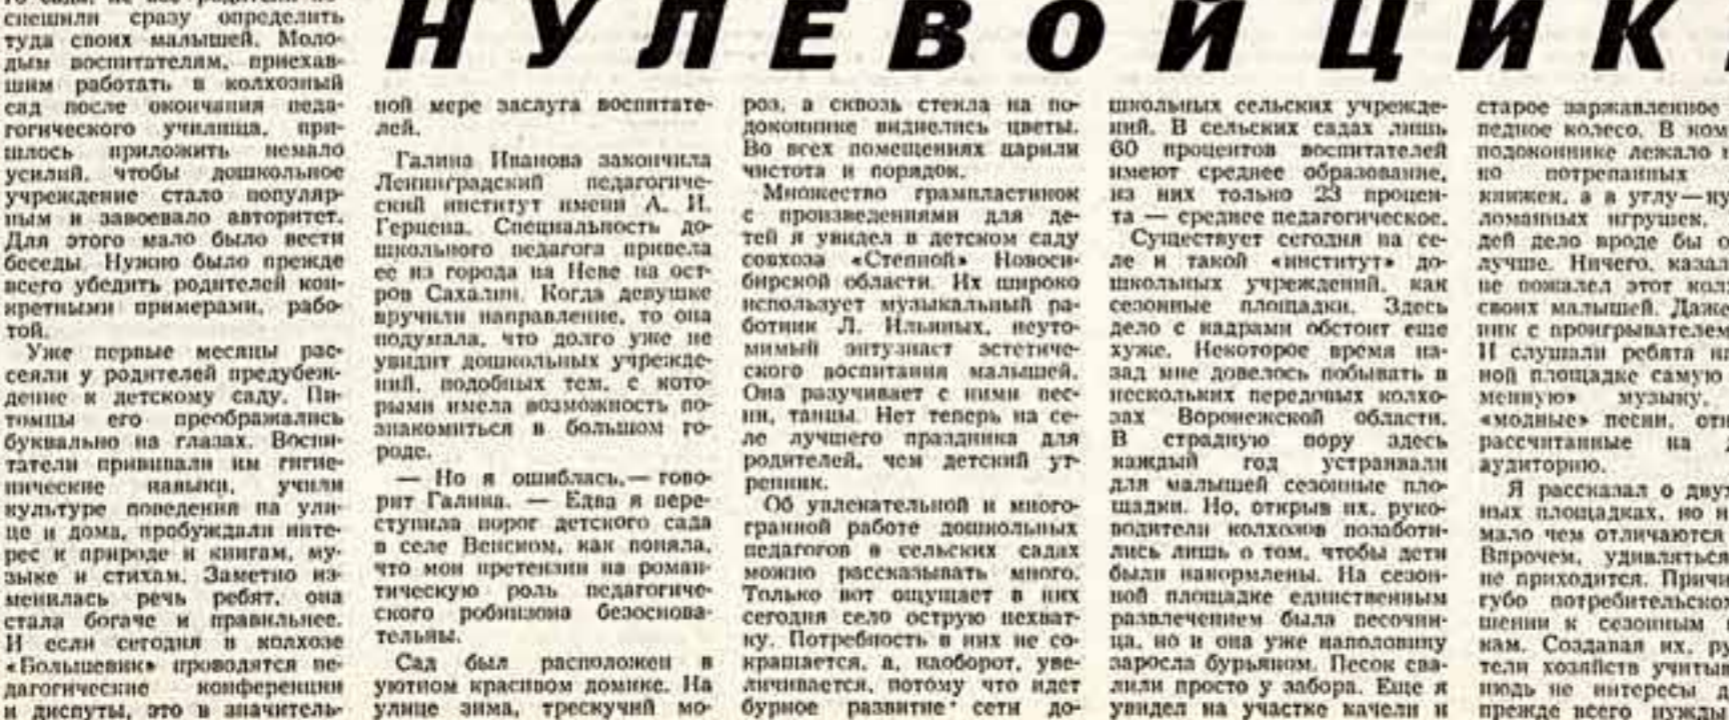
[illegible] спешили сразу определить туда своих малышей. Молодым воспитателям, приехавшим работать в колхозный сад после окончания педагогического училища, пришлось приложить немало усилий, чтобы дошкольное учреждение стало популярным и завоевало авторитет. Для этого мало было вести беседы. Нужно было прежде всего убедить родителей конкретными примерами, работой.

Уже первые месяцы рассеяли у родителей предубеждение к детскому саду. Питомцы его преображались буквально на глазах. Воспитатели прививали им гигиенические навыки, учили культуре поведения на улице и дома, пробуждали интерес к природе и книгам, музыке и стихам. Заметно изменилась речь ребят, она стала богаче и правильнее. И если сегодня в колхозе «Большевик» проводятся педагогические конференции и диспуты, это в значительной мере заслуга воспитателей.

НУЛЕВОЙ ЦИК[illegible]

Галина Иванова закончила Ленинградский педагогический институт имени А. И. Герцена. Специальность дошкольного педагога привела ее из города на Неве на остров Сахалин. Когда девушке вручили направление, то она подумала, что долго уже не увидит дошкольных учреждений, подобных тем, с которыми имела возможность познакомиться в большом городе.

— Но я ошиблась,— говорит Галина. — Едва я переступила порог детского сада в селе Венском, как поняла, что мои претензии на романтическую роль педагогического робинзона безосновательны.

Сад был расположен в уютном красивом домике. На улице зима, трескучий мороз, а сквозь стекла на подоконнике виднелись цветы. Во всех помещениях царили чистота и порядок.

Множество грампластинок с произведениями для детей я увидел в детском саду совхоза «Степной» Новосибирской области. Их широко использует музыкальный работник Л. Ильиных, неутомимый энтузиаст эстетического воспитания малышей. Она разучивает с ними песни, танцы. Нет теперь на селе лучшего праздника для родителей, чем детский утренник.

Об увлекательной и многогранной работе дошкольных педагогов в сельских садах можно рассказывать много. Только вот ощущает в них сегодня село острую нехватку. Потребность в них не сокращается, а, наоборот, увеличивается, потому что идет бурное развитие сети дошкольных сельских учреждений. В сельских садах лишь 60 процентов воспитателей имеют среднее образование, из них только 23 процента — среднее педагогическое.

Существует сегодня на селе и такой «институт» дошкольных учреждений, как сезонные площадки. Здесь дело с кадрами обстоит еще хуже. Некоторое время назад мне довелось побывать в нескольких передовых колхозах Воронежской области. В страдную пору здесь каждый год устраивали для малышей сезонные площадки. Но, открыв их, руководители колхозов позаботились лишь о том, чтобы дети были накормлены. На сезонной площадке единственным развлечением была песочница, но и она уже наполовину заросла бурьяном. Песок свалили просто у забора. Еще я увидел на участке качели и старое заржавленное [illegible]педное колесо. В ком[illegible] подоконнике лежало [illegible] по потрепанных книжек, а в углу — ку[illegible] ломанных игрушек. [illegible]дей дело вроде бы о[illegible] лучше. Ничего, казал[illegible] не пожалел этот колх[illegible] своих малышей. Даже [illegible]ник с проигрывателем. И слушали ребята н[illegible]ной площадке самую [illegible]менную» музыку, «модные» песни, отн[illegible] рассчитанные на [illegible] аудиторию.

Я рассказал о двух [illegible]ных площадках, но н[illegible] мало чем отличаются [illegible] Впрочем, удивляться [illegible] не приходится. Причи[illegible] грубо потребительско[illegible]шении к сезонным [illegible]нам. Создавая их, ру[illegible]тели хозяйств учитыв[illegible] нюдь не интересы д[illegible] прежде всего нужды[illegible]